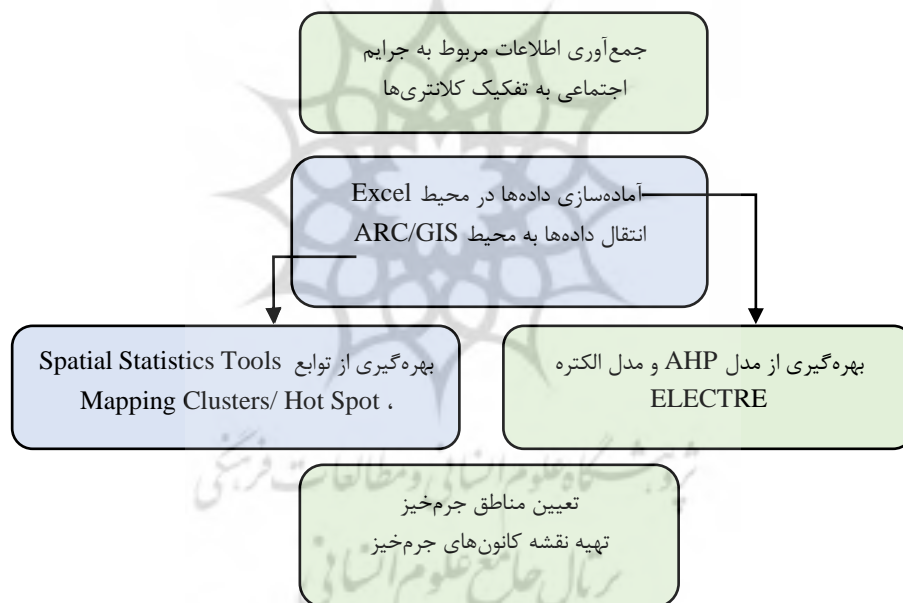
جمع‌آوری اطلاعات مربوط به جرایم اجتماعی به تفکیک کلانتری‌ها

آماده‌سازی داده‌ها در محیط Excel
انتقال داده‌ها به محیط ARC/GIS

بهره‌گیری از توابع Spatial Statistics Tools، Mapping Clusters/ Hot Spot

بهره‌گیری از مدل AHP و مدل الکتره ELECTRE

تعیین مناطق جرم‌خیز
تهیه نقشه کانون‌های جرم‌خیز

پژوهشگاه علوم انسانی و مطالعات فرهنگی
پرتال جامع علوم انسانی